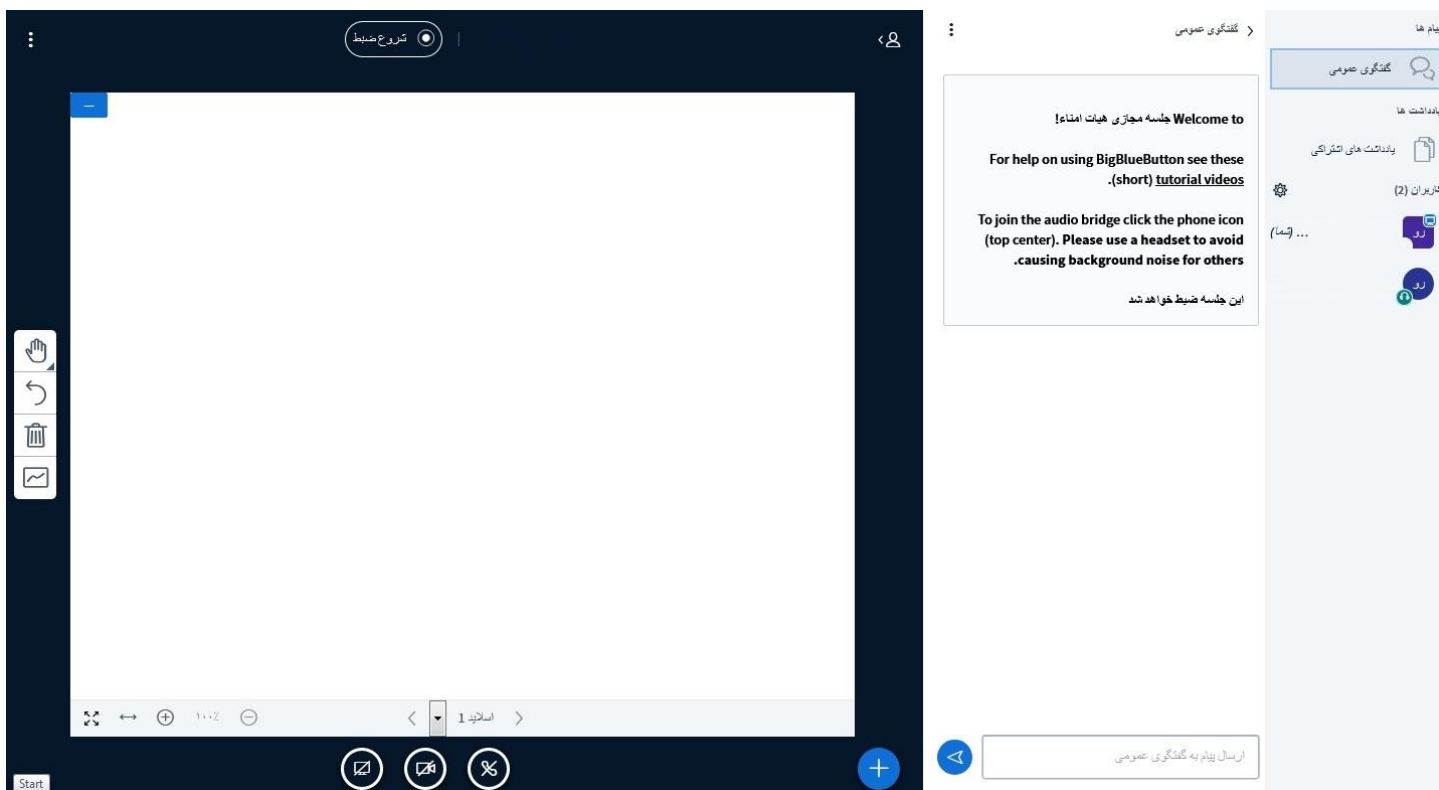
پیام ها

گفتگوی عمومی

یادداشت ها

یادداشت های اشتراکی

کاربران (2)

رو

... (شما)

رو

گفتگوی عمومی

Welcome to جلسه مجازی هیات امناء!

For help on using BigBlueButton see these (short) tutorial videos.

To join the audio bridge click the phone icon (top center). Please use a headset to avoid causing background noise for others.

این جلسه ضبط خواهد شد

ارسال پیام به گفتگوی عمومی

شروع ضبط

اسلاید 1

۱۰۰٪

Start